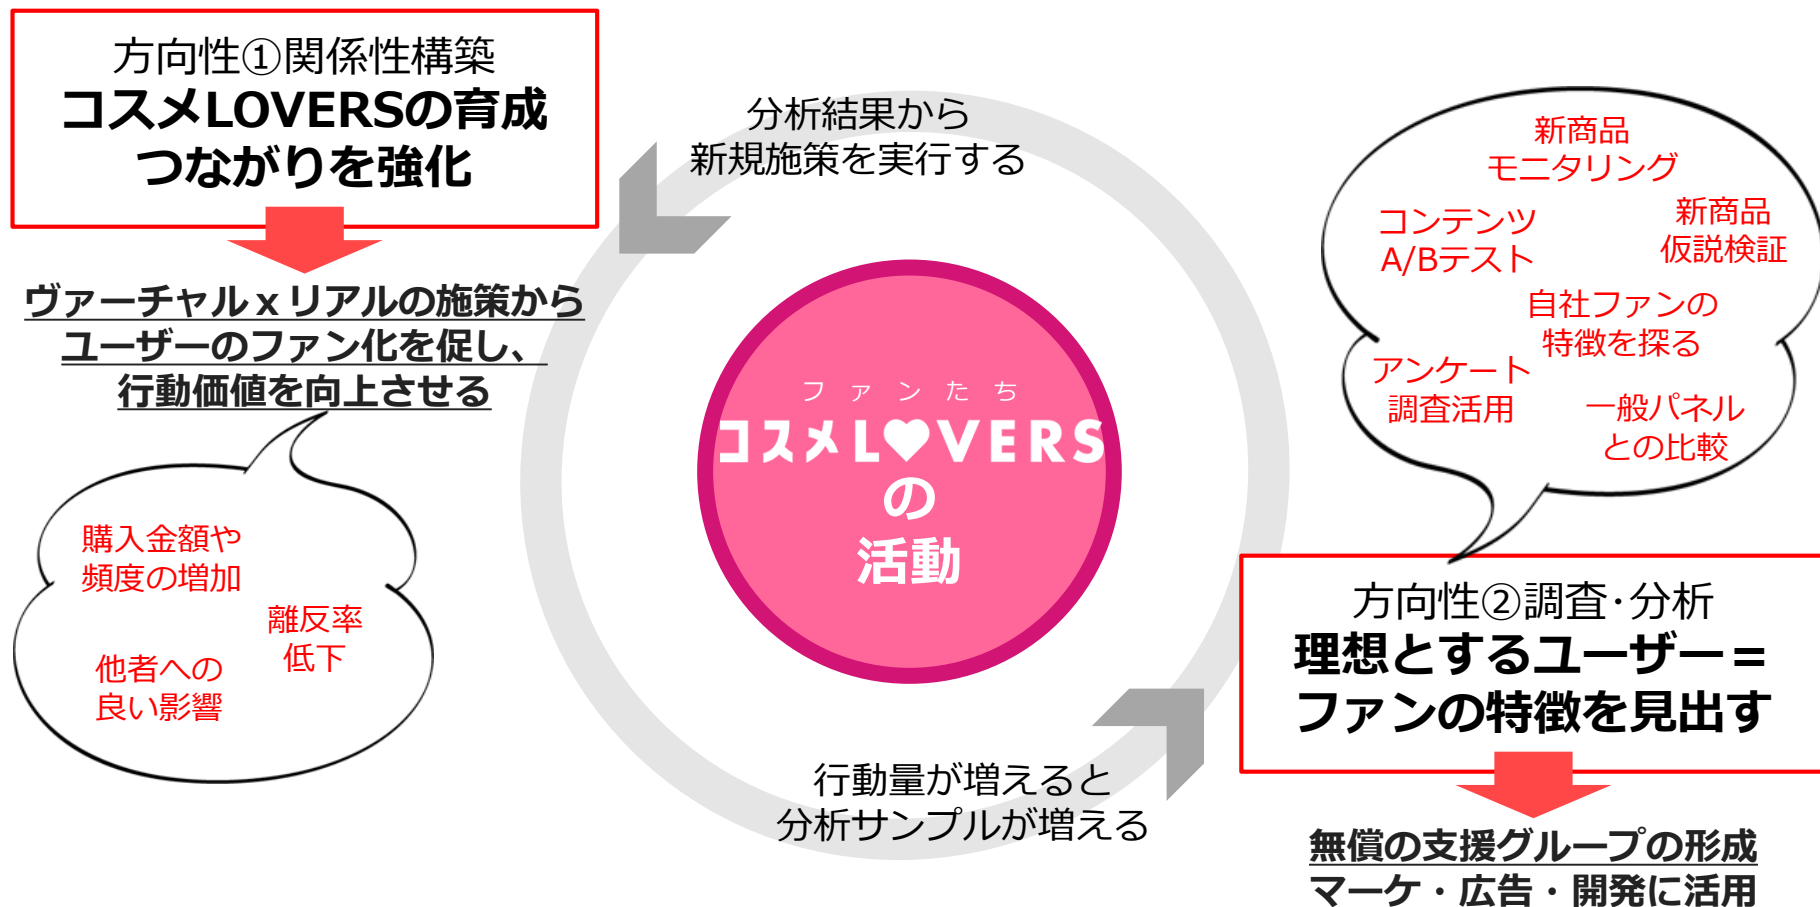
方向性①関係性構築
コスメLOVERSの育成
つながりを強化

ヴァーチャル x リアルの施策から
ユーザーのファン化を促し、
行動価値を向上させる

購入金額や
頻度の増加

離反率
低下

他者への
良い影響

分析結果から
新規施策を実行する

ファンたち
コスメLOVERS
の
活動

行動量が増えると
分析サンプルが増える

新商品
モニタリング

コンテンツ
A/Bテスト

新商品
仮説検証

自社ファンの
特徴を探る

アンケート
調査活用

一般パネル
との比較

方向性②調査·分析
理想とするユーザー＝
ファンの特徴を見出す

無償の支援グループの形成
マーケ・広告・開発に活用